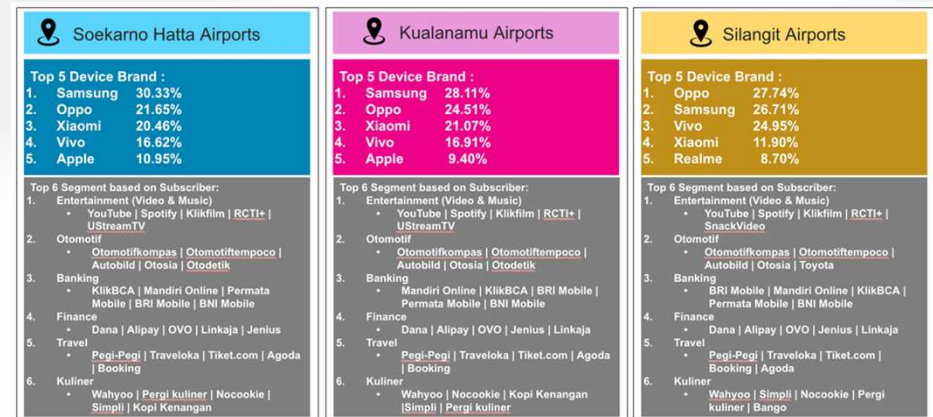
Soekarno Hatta Airports

Top 5 Device Brand :
1. Samsung 30.33%
2. Oppo 21.65%
3. Xiaomi 20.46%
4. Vivo 16.62%
5. Apple 10.95%

Top 6 Segment based on Subscriber:
1. Entertainment (Video & Music)
• YouTube | Spotify | Klikfilm | RCTI+ | UStreamTV
2. Otomotif
• Otomotifkompas | Otomotiftempoco | Autobild | Otosia | Otodetik
3. Banking
• KlikBCA | Mandiri Online | Permata Mobile | BRI Mobile | BNI Mobile
4. Finance
• Dana | Alipay | OVO | Linkaja | Jenius
5. Travel
• Pegi-Pegi | Traveloka | Tiket.com | Agoda | Booking
6. Kuliner
• Wahyoo | Pergi kuliner | Nocookie | Simpli | Kopi Kenangan

Kualanamu Airports

Top 5 Device Brand :
1. Samsung 28.11%
2. Oppo 24.51%
3. Xiaomi 21.07%
4. Vivo 16.91%
5. Apple 9.40%

Top 6 Segment based on Subscriber:
1. Entertainment (Video & Music)
• YouTube | Spotify | Klikfilm | RCTI+ | UStreamTV
2. Otomotif
• Otomotifkompas | Otomotiftempoco | Autobild | Otosia | Otodetik
3. Banking
• Mandiri Online | KlikBCA | BRI Mobile | Permata Mobile | BNI Mobile
4. Finance
• Dana | Alipay | OVO | Jenius | Linkaja
5. Travel
• Pegi-Pegi | Traveloka | Tiket.com | Agoda | Booking
6. Kuliner
• Wahyoo | Nocookie | Kopi Kenangan |Simpli | Pergi kuliner

Silangit Airports

Top 5 Device Brand :
1. Oppo 27.74%
2. Samsung 26.71%
3. Vivo 24.95%
4. Xiaomi 11.90%
5. Realme 8.70%

Top 6 Segment based on Subscriber:
1. Entertainment (Video & Music)
• YouTube | Spotify | Klikfilm | RCTI+ | SnackVideo
2. Otomotif
• Otomotifkompas | Otomotiftempoco | Autobild | Otosia | Toyota
3. Banking
• BRI Mobile | Mandiri Online | KlikBCA | Permata Mobile | BNI Mobile
4. Finance
• Dana | Alipay | OVO | Jenius | Linkaja
5. Travel
• Pegi-Pegi | Traveloka | Tiket.com | Booking | Agoda
6. Kuliner
• Wahyoo | Simpli | Nocookie | Pergi kuliner | Bango